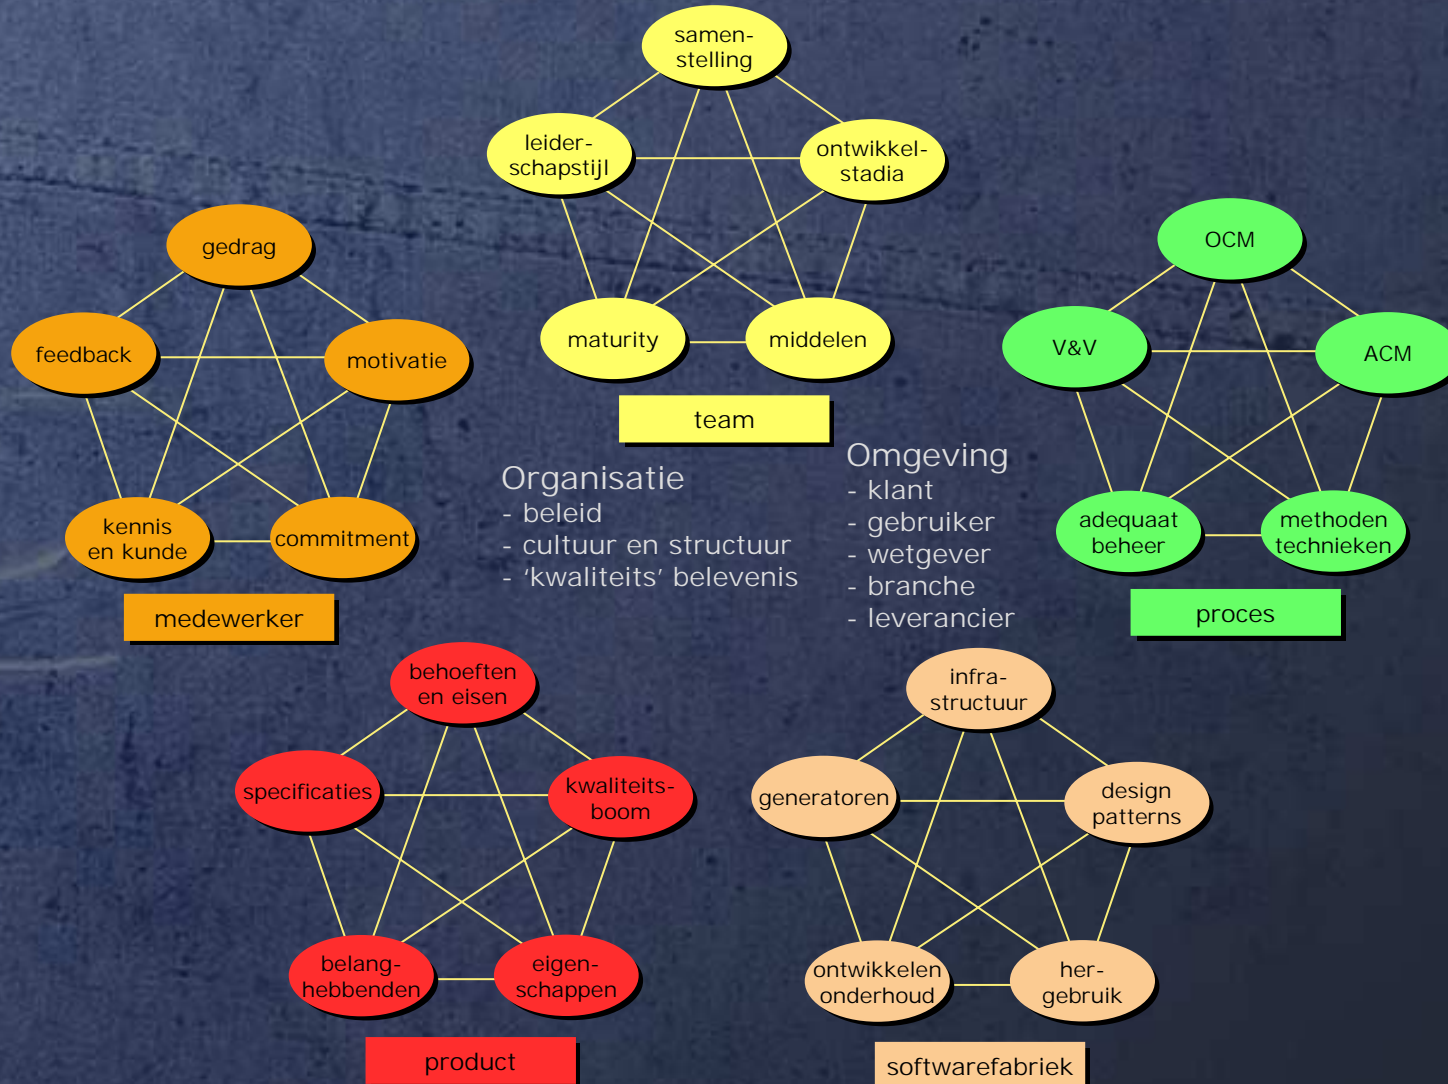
samenstelling

leiderschapstijl

ontwikkelstadia

maturity

middelen

team

gedrag

feedback

motivatie

kennis en kunde

commitment

medewerker

OCM

V&V

ACM

adequaat beheer

methoden technieken

proces

Organisatie
- beleid
- cultuur en structuur
- 'kwaliteits' belevenis

Omgeving
- klant
- gebruiker
- wetgever
- branche
- leverancier

behoeften en eisen

specificaties

kwaliteitsboom

belanghebbenden

eigenschappen

product

infrastructuur

generatoren

design patterns

ontwikkelen onderhoud

hergebruik

softwarefabriek